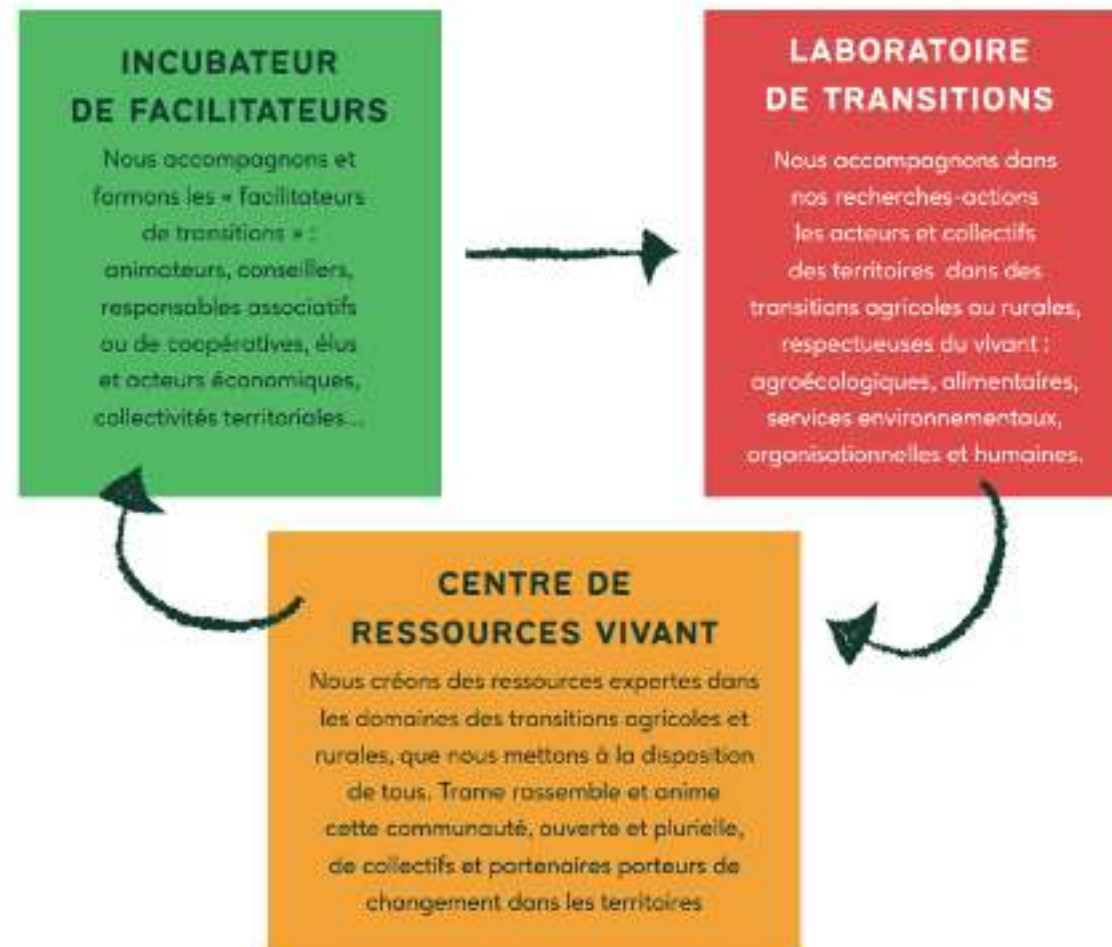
INCUBATEUR DE FACILITATEURS

Nous accompagnons et formons les « facilitateurs de transitions » : animateurs, conseillers, responsables associatifs ou de coopératives, élus et acteurs économiques, collectivités territoriales…

LABORATOIRE DE TRANSITIONS

Nous accompagnons dans nos recherches-actions les acteurs et collectifs des territoires dans des transitions agricoles ou rurales, respectueuses du vivant : agroécologiques, alimentaires, services environnementaux, organisationnelles et humaines.

CENTRE DE RESSOURCES VIVANT

Nous créons des ressources expertes dans les domaines des transitions agricoles et rurales, que nous mettons à la disposition de tous. Trame rassemble et anime cette communauté, ouverte et plurielle, de collectifs et partenaires porteurs de changement dans les territoires